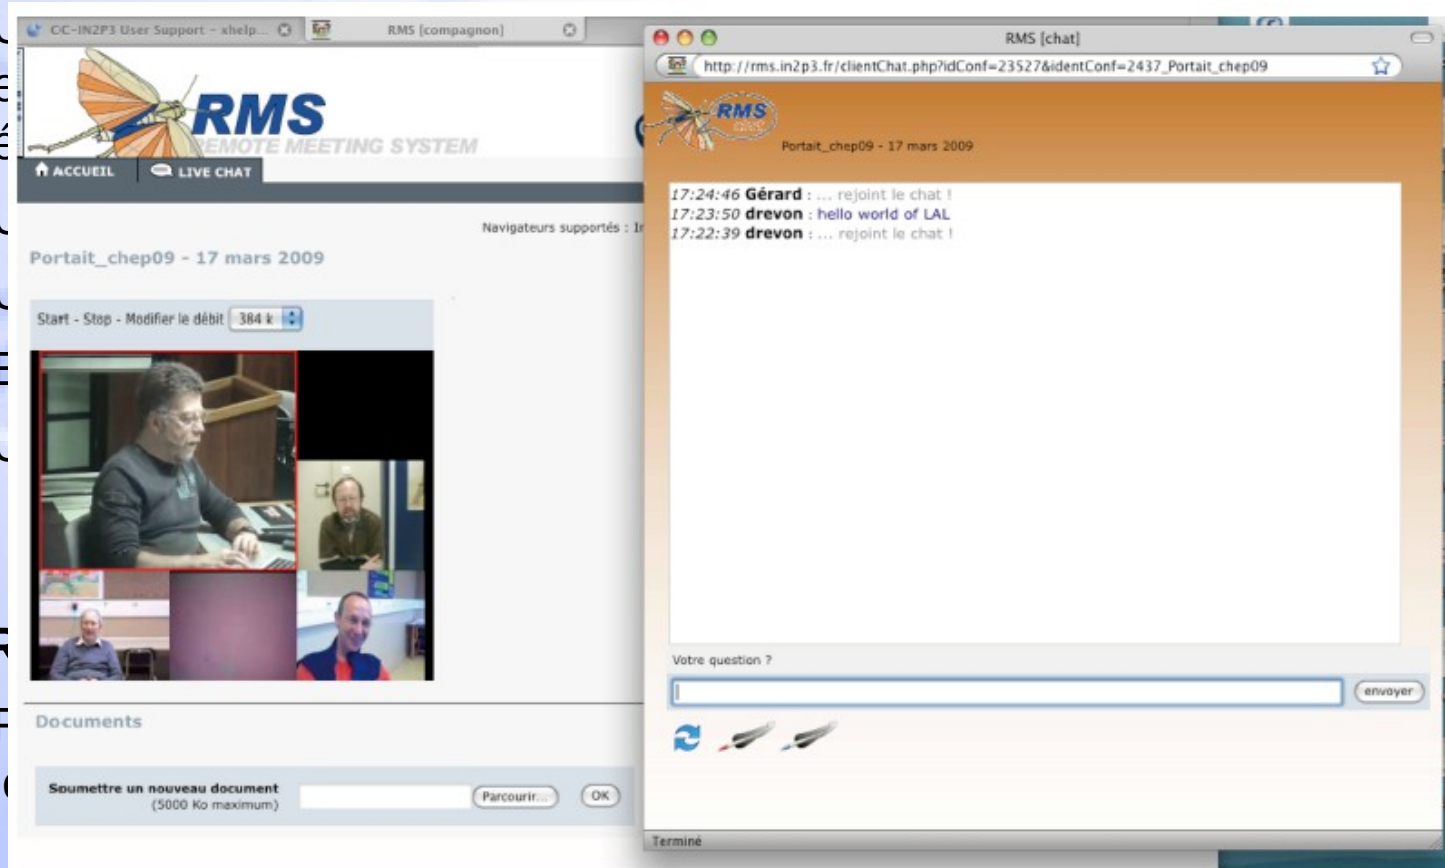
CC-IN2P3 User Support - xhelp...

RMS [compagnon]

RMS
REMOTE MEETING SYSTEM

ACCUEIL
LIVE CHAT

Navigateurs supportés : I

Portait_chep09 - 17 mars 2009

Start - Stop - Modifier le débit 384 k

Documents

Soumettre un nouveau document
(5000 Ko maximum)
Parcourir...
OK

RMS [chat]

http://rms.in2p3.fr/clientChat.php?idConf=23527&identConf=2437_Portait_chep09

RMS
chat

Portait_chep09 - 17 mars 2009

17:24:46 Gérard : ... rejoint le chat !
17:23:50 drevon : hello world of LAL
17:22:39 drevon : ... rejoint le chat !

Votre question ?

envoyer

Terminé